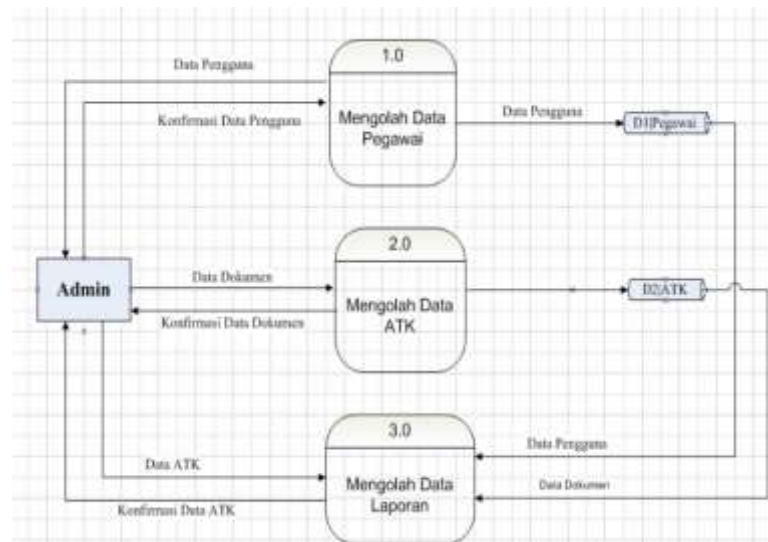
Data Pengguna

Konfirmasi Data Pengguna

1.0

Mengolah Data Pegawai

Data Pengguna

D1 Pegawai

Admin

Data Dokumen

Konfirmasi Data Dokumen

2.0

Mengolah Data ATK

D2 ATK

3.0

Data ATK

Mengolah Data Laporan

Konfirmasi Data ATK

Data Pengguna

Data Dokumen